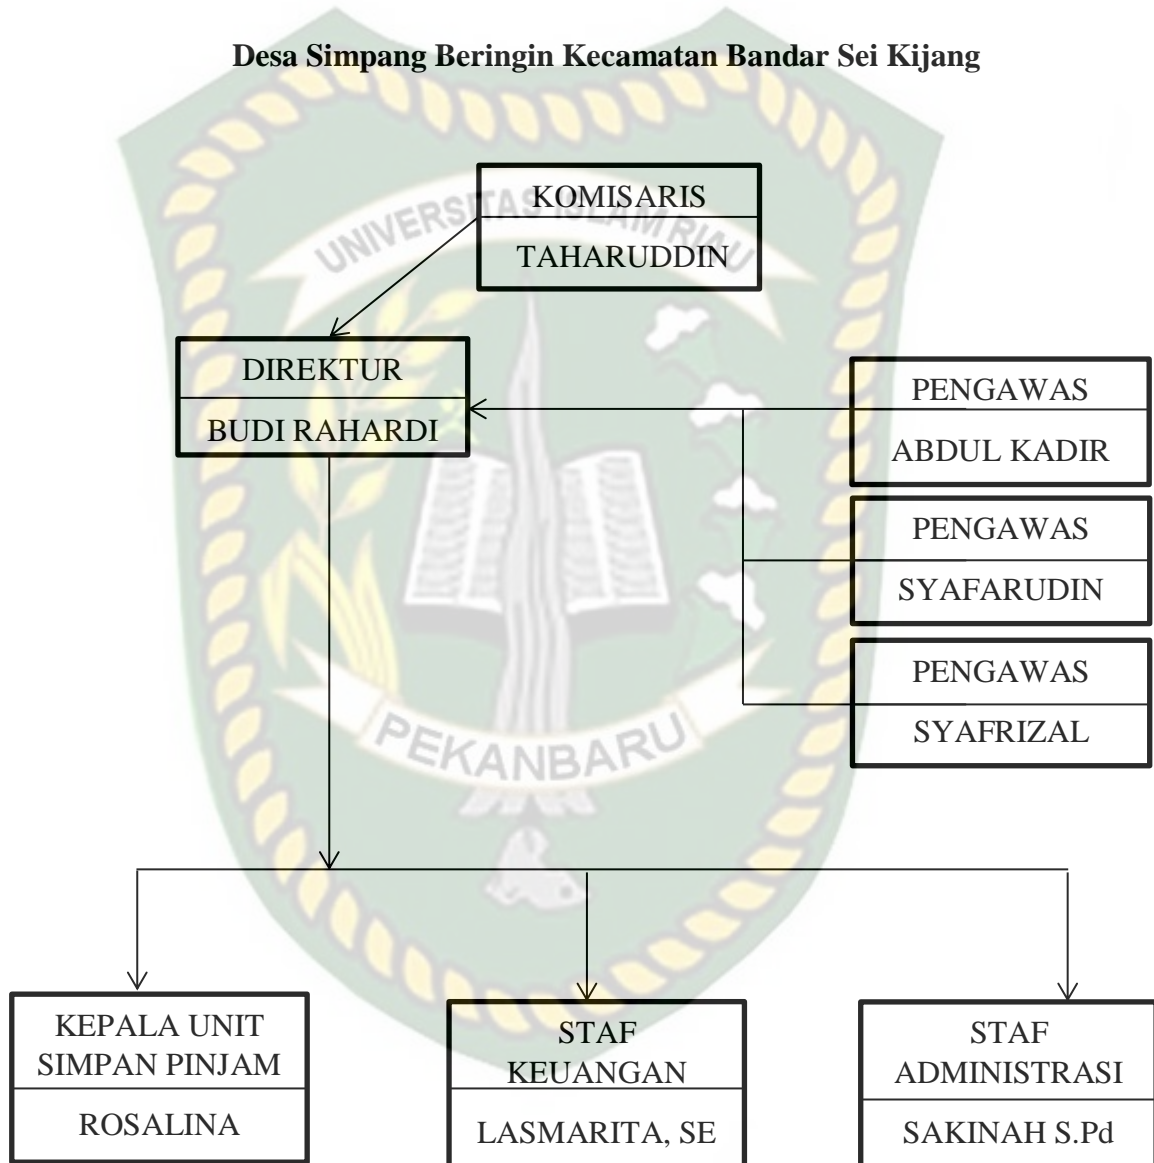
Desa Simpang Beringin Kecamatan Bandar Sei Kijang

UNIVERSITAS ISLAM RIAU

KOMISARIS
TAHARUDDIN

DIREKTUR
BUDI RAHARDI

PENGAWAS
ABDUL KADIR

PENGAWAS
SYAFARUDIN

PENGAWAS
SYAFRIZAL

PEKANBARU

KEPALA UNIT SIMPAN PINJAM
ROSALINA

STAF KEUANGAN
LASMARITA, SE

STAF ADMINISTRASI
SAKINAH S.Pd